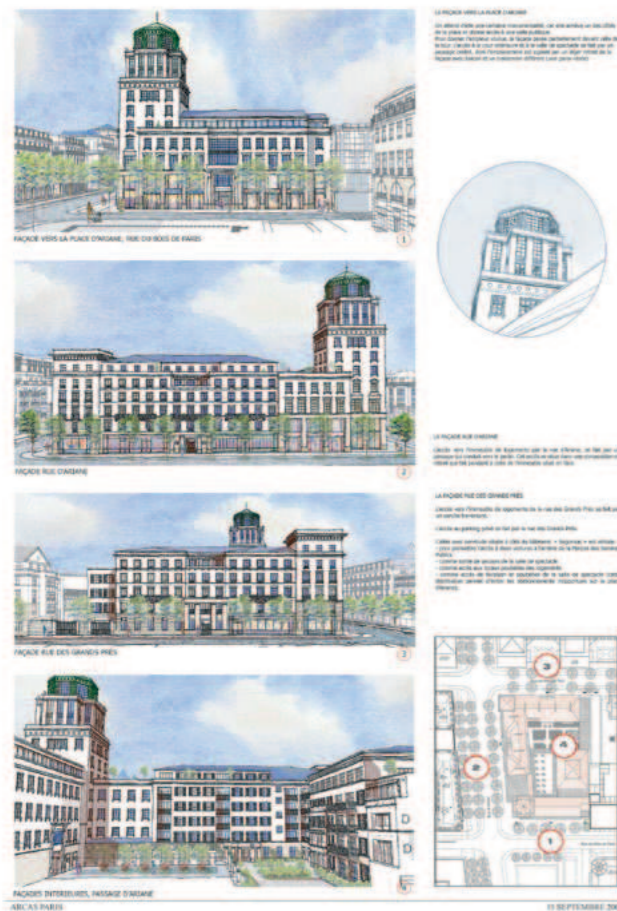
LA FAÇADE VERS LA PLACE D'ARGANE

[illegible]

FAÇADE VERS LA PLACE D'ARGANE, RUE DU BOIS DE PARIS

1

FAÇADE RUE D'ARGANE

2

LA FAÇADE RUE D'ARGANE

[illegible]

LA FAÇADE RUE DES GRANDS PRÉS

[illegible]

FAÇADE RUE DES GRANDS PRÉS

3

FAÇADES INTÉRIEURES, PASSAGE D'ARGANE

ARCAS PARIS

15 SEPTEMBRE 20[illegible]